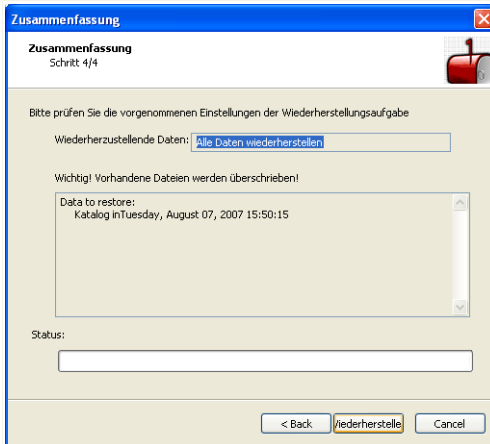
Zusammenfassung

Zusammenfassung
Schritt 4/4

Bitte prüfen Sie die vorgenommenen Einstellungen der Wiederherstellungsaufgabe

Wiederherzustellende Daten: Alle Daten wiederherstellen

Wichtig! Vorhandene Dateien werden überschrieben!

Data to restore:
Katalog inTuesday, August 07, 2007 15:50:15

Status:

< Back
Viederherstelle
Cancel